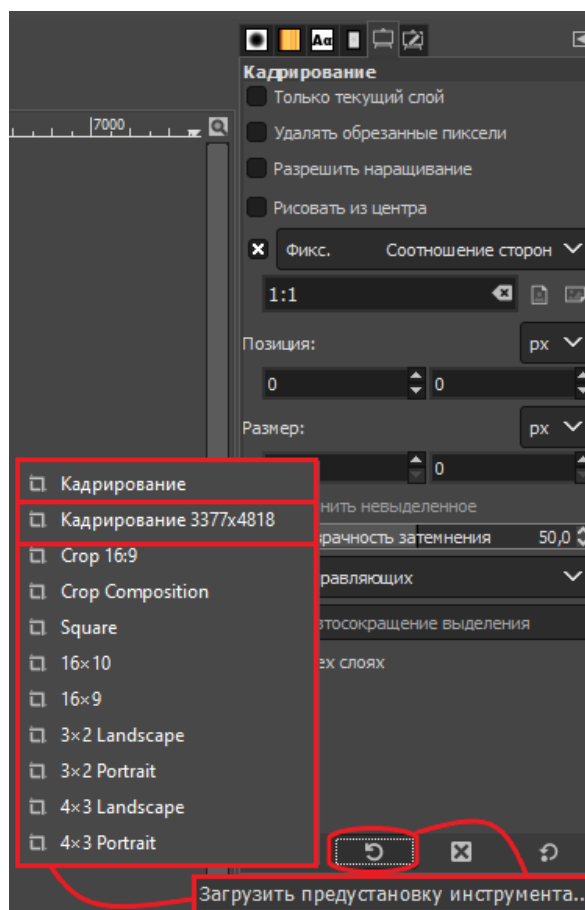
Кадрирование

Только текущий слой

Удалять обрезанные пиксели

Разрешить наращивание

Рисовать из центра

Фикс. Соотношение сторон

1:1

Позиция: px

0 0

Размер: px

0

7000

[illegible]нить невыделенное

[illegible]рачность затемнения 50,0

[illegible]равляющих

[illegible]тосокращение выделения

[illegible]ех слоях

Кадрирование

Кадрирование 3377x4818

Crop 16:9

Crop Composition

Square

16×10

16×9

3×2 Landscape

3×2 Portrait

4×3 Landscape

4×3 Portrait

Загрузить предустановку инструмента...